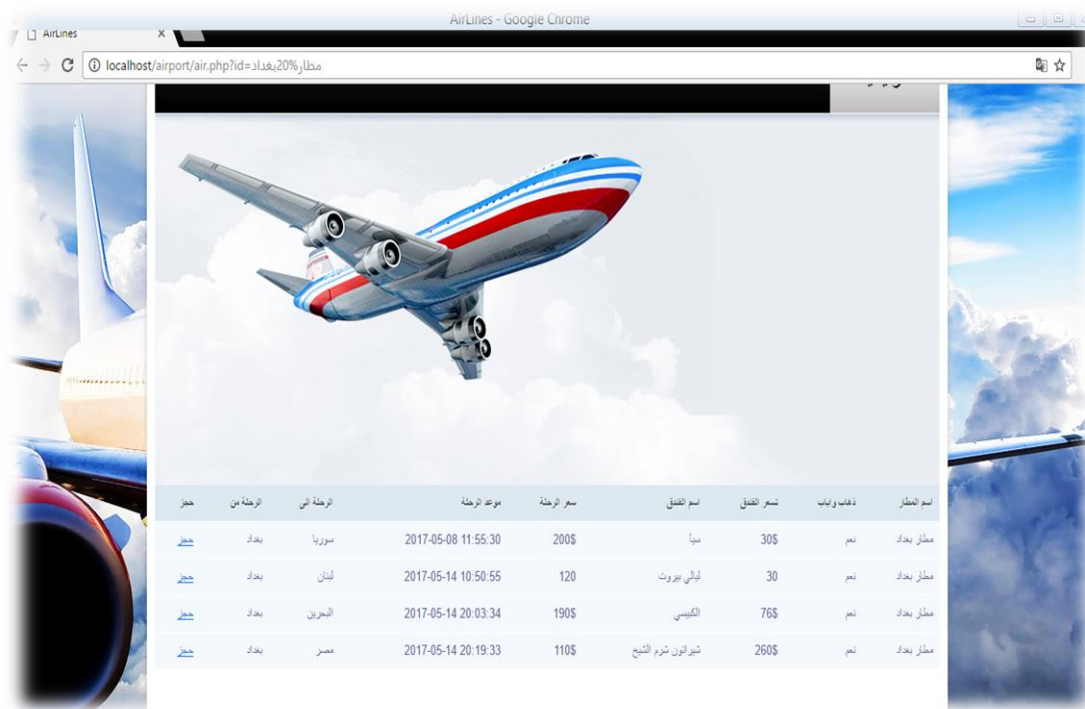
AirLines - Google Chrome

AirLines ×

localhost/airport/air.php?id=مطار%20بغداد

| اسم المطار | ذهاب واياب | تسعر الفندق | اسم الفندق | سعر الرحلة | موعد الرحلة | الرحلة الى | الرحلة من | حجز |
|---|---|---|---|---|---|---|---|---|
| مطار بغداد | نعم | 30$ | سبأ | 200$ | 2017-05-08 11:55:30 | سوريا | بغداد | حجز |
| مطار بغداد | نعم | 30 | ليالي بيروت | 120 | 2017-05-14 10:50:55 | لبنان | بغداد | حجز |
| مطار بغداد | نعم | 76$ | الكبيسي | 190$ | 2017-05-14 20:03:34 | البحرين | بغداد | حجز |
| مطار بغداد | نعم | 260$ | شيراتون شرم الشيخ | 110$ | 2017-05-14 20:19:33 | مصر | بغداد | حجز |